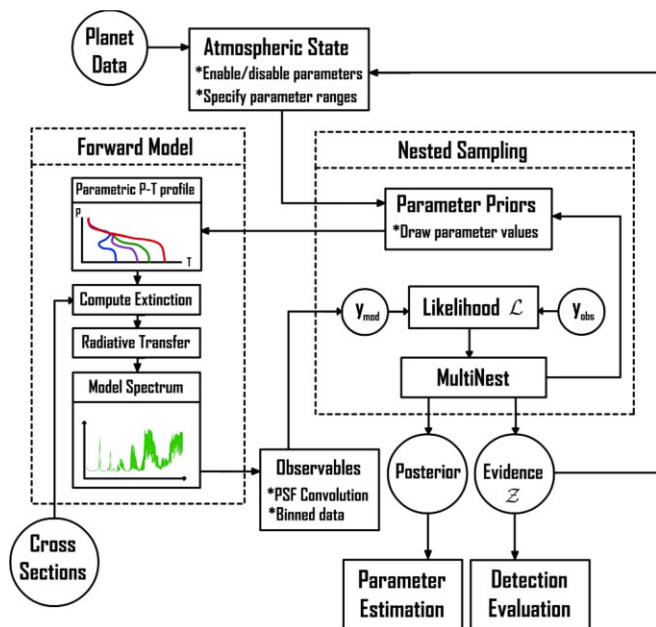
Planet Data

Atmospheric State
*Enable/disable parameters
*Specify parameter ranges

Forward Model

Parametric P-T profile

P

T

Compute Extinction

Radiative Transfer

Model Spectrum

Nested Sampling

Parameter Priors
*Draw parameter values

$y_{mod}$

Likelihood $\mathcal{L}$

$y_{obs}$

MultiNest

Observables
*PSF Convolution
*Binned data

Posterior

Evidence
$\mathcal{Z}$

Cross Sections

Parameter Estimation

Detection Evaluation